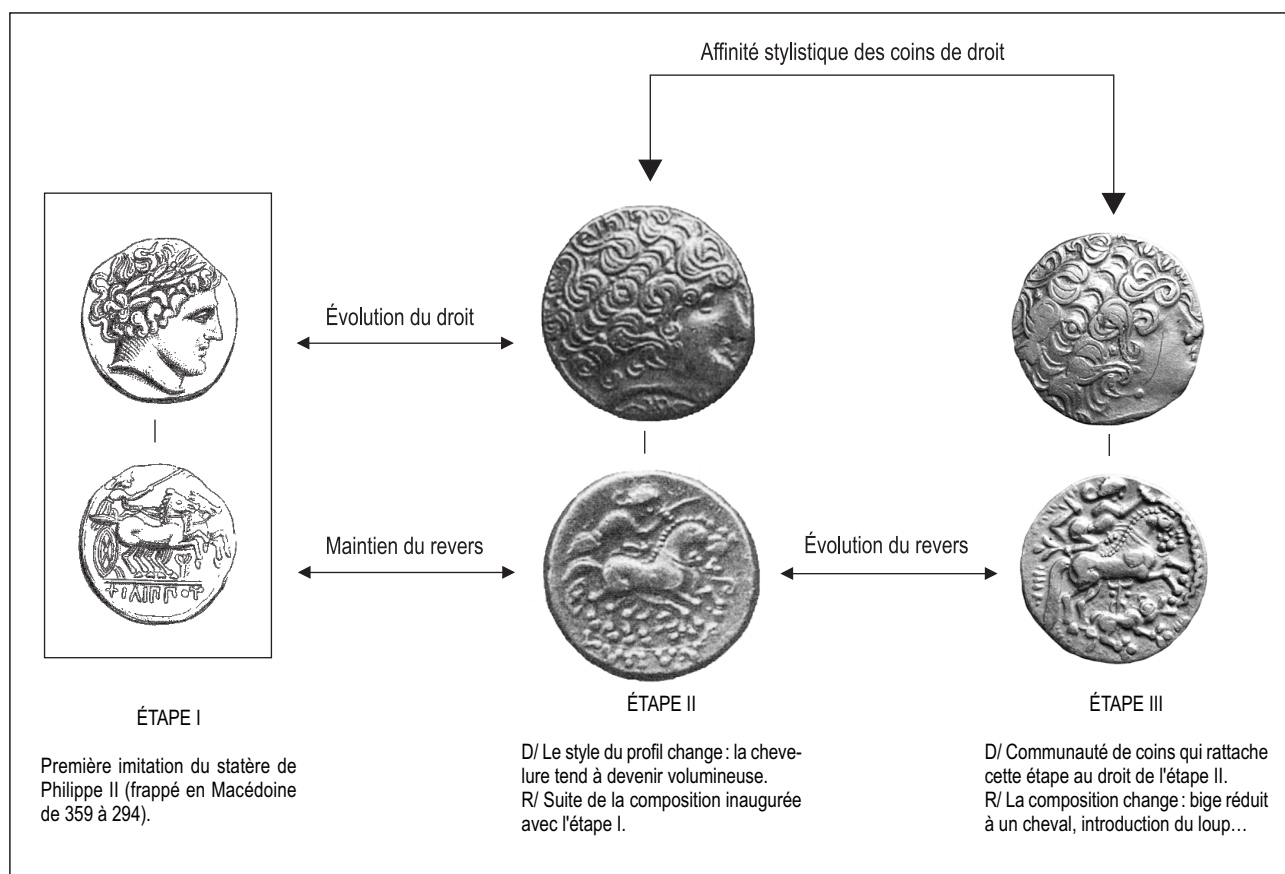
Affinité stylistique des coins de droit

Évolution du droit

ΦΙΛΙΠΠΟΥ

Maintien du revers

Évolution du revers

ÉTAPE I

Première imitation du statère de Philippe II (frappé en Macédoine de 359 à 294).

ÉTAPE II

D/ Le style du profil change : la chevelure tend à devenir volumineuse.
R/ Suite de la composition inaugurée avec l'étape I.

ÉTAPE III

D/ Communauté de coins qui rattache cette étape au droit de l'étape II.
R/ La composition change : bige réduit à un cheval, introduction du loup…